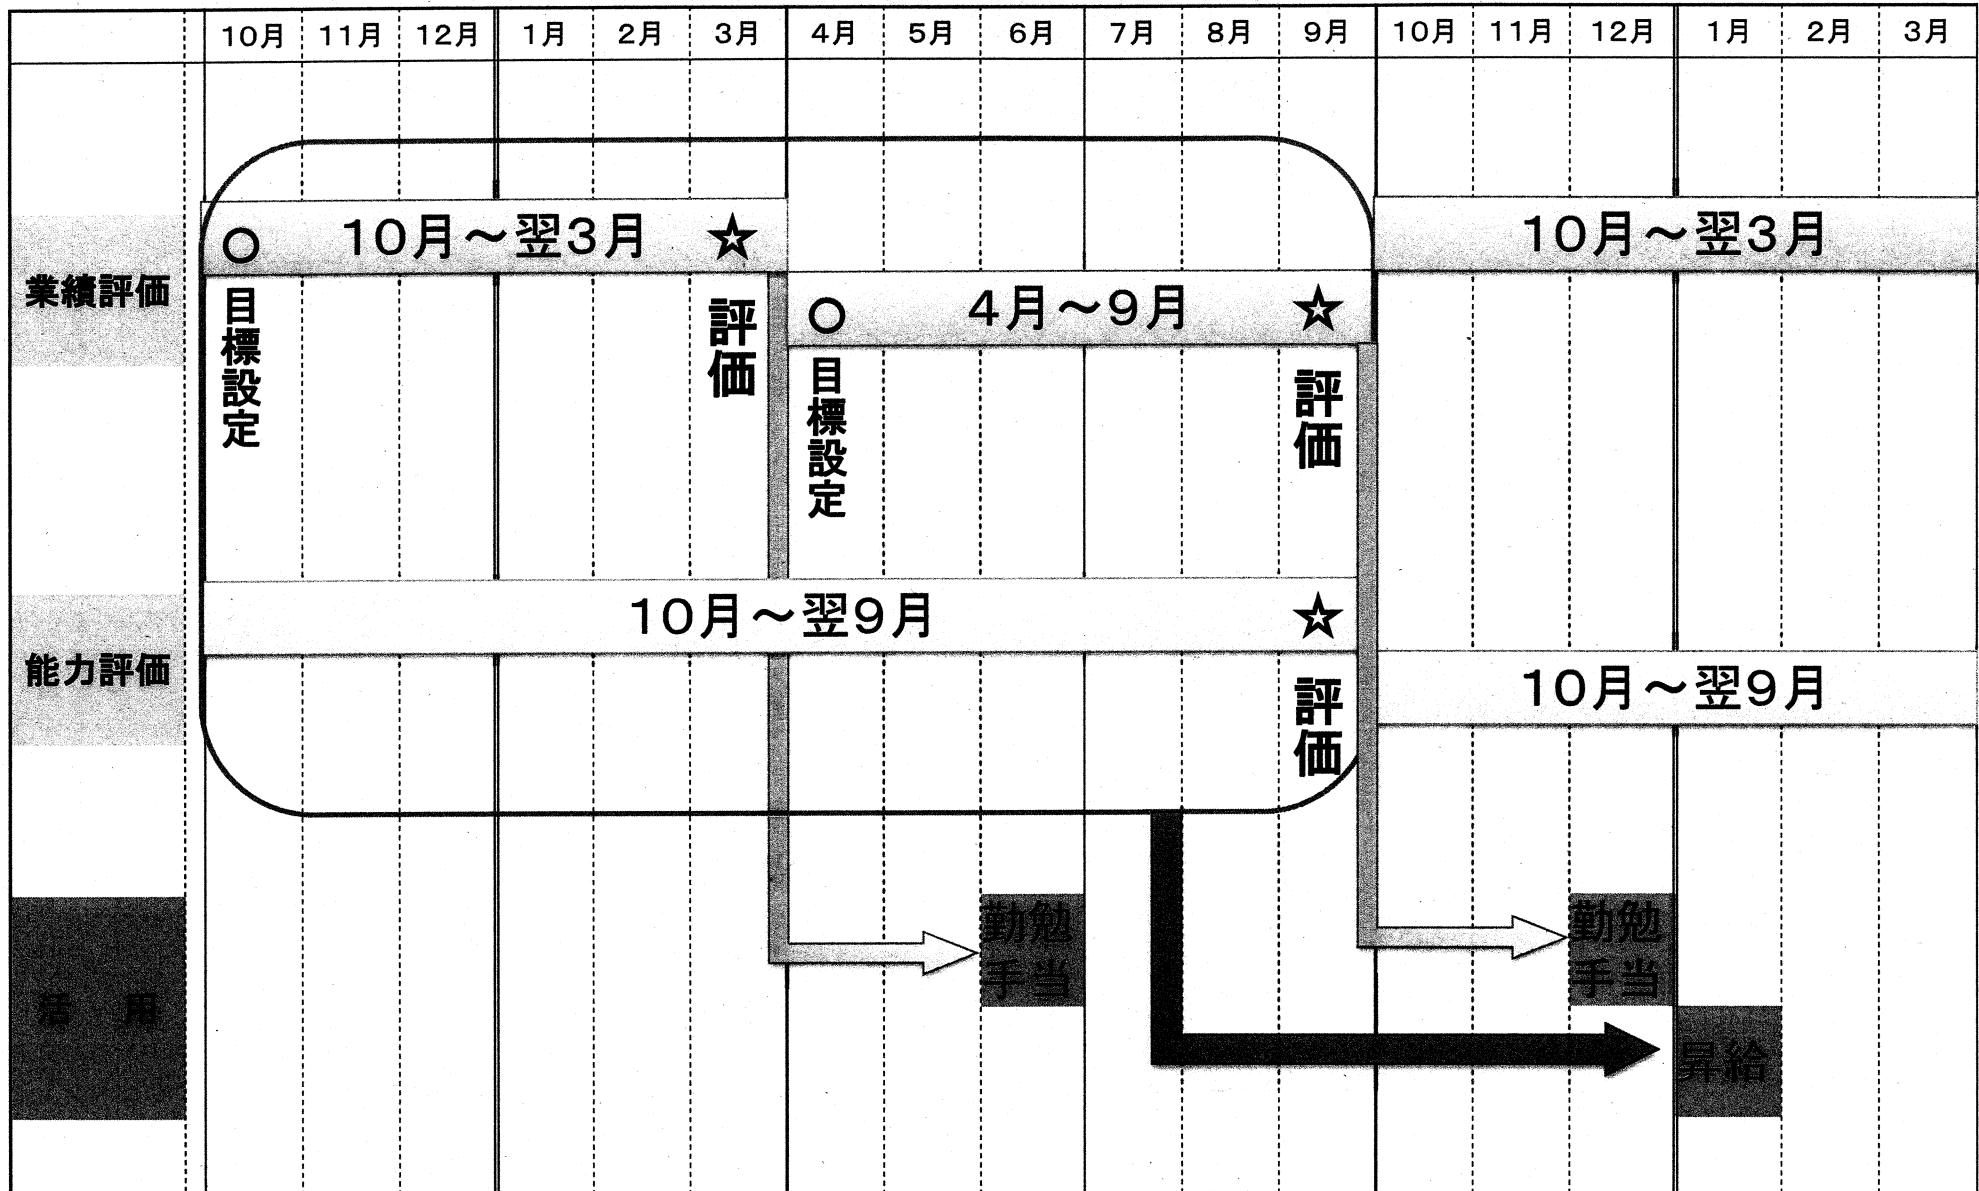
| | 10月 | 11月 | 12月 | 1月 | 2月 | 3月 | 4月 | 5月 | 6月 | 7月 | 8月 | 9月 | 10月 | 11月 | 12月 | 1月 | 2月 | 3月 |
|---|---|---|---|---|---|---|---|---|---|---|---|---|---|---|---|---|---|---|

業績評価

○ 10月～翌3月 ☆

目標設定

評価

○ 4月～9月 ☆

目標設定

評価

10月～翌3月

能力評価

10月～翌9月 ☆

評価

10月～翌9月

活 用

勤勉手当

勤勉手当

昇給